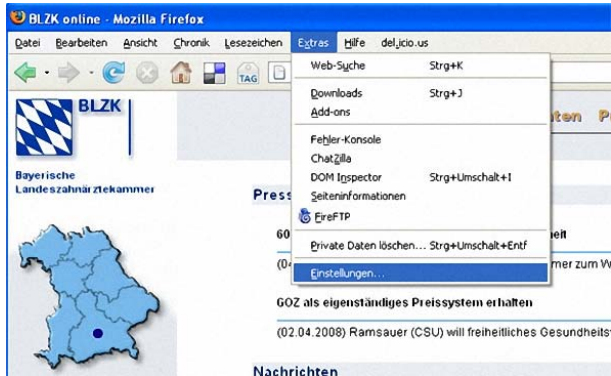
BLZK online - Mozilla Firefox

Datei Bearbeiten Ansicht Chronik Lesezeichen Extras Hilfe del.icio.us

TAG

BLZK

Bayerische Landeszahnärztekammer

Web-Suche Strg+K
Downloads Strg+J
Add-ons
Fehler-Konsole
ChatZilla
DOM Inspector Strg+Umschalt+I
Seiteninformationen
FireFTP
Private Daten löschen... Strg+Umschalt+Entf
Einstellungen...

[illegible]ten P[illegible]

Press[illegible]

GO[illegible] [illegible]eit

(0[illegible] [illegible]mer zum W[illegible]

GOZ als eigenständiges Preissystem erhalten

(02.04.2008) Ramsauer (CSU) will freiheitliches Gesundheits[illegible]

Nachrichten